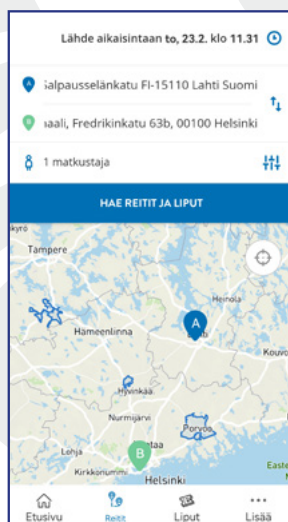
Lähde aikaisintaan to, 23.2. klo 11.31

ìalpausselänkatu FI-15110 Lahti Suomi

ıaali, Fredrikinkatu 63b, 00100 Helsinki

1 matkustaja

HAE REITIT JA LIPUT

kyrö

Tampere

Heinola

Hämeenlinna

A

Kouvo

Hyvinkää

Nurmijärvi

Porvoo

Lohja

taa

B

Kirkkonummi

Helsinki

East

Etusivu

Reitit

Liput

Lisää